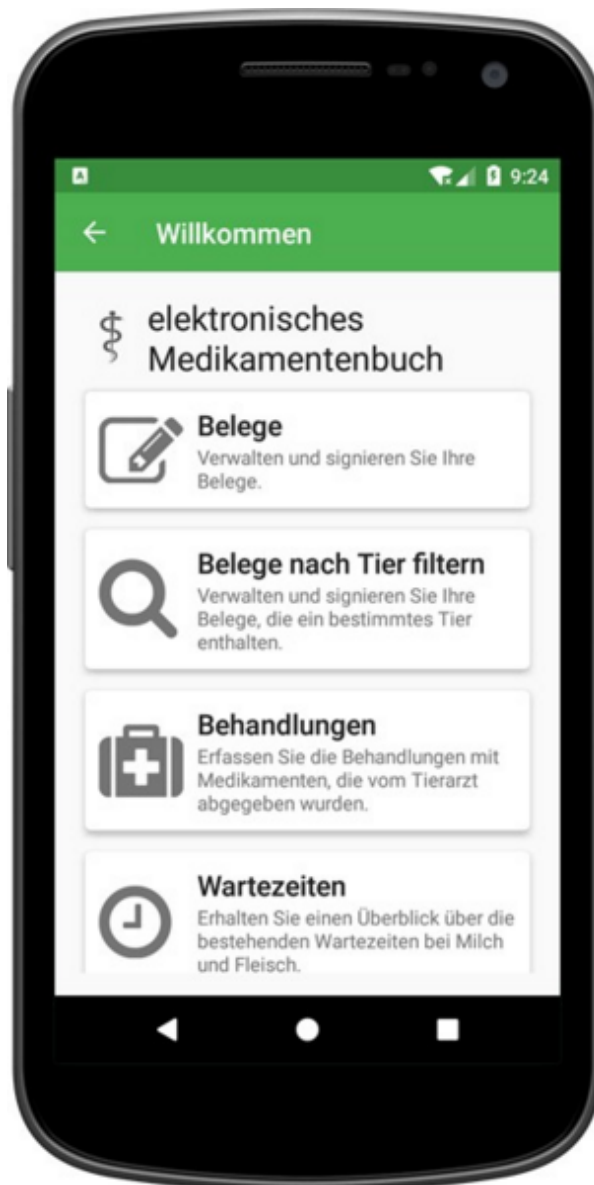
9:24

←

Willkommen

elektronisches Medikamentenbuch

Belege

Verwalten und signieren Sie Ihre Belege.

Belege nach Tier filtern

Verwalten und signieren Sie Ihre Belege, die ein bestimmtes Tier enthalten.

Behandlungen

Erfassen Sie die Behandlungen mit Medikamenten, die vom Tierarzt abgegeben wurden.

Wartezeiten

Erhalten Sie einen Überblick über die bestehenden Wartezeiten bei Milch und Fleisch.